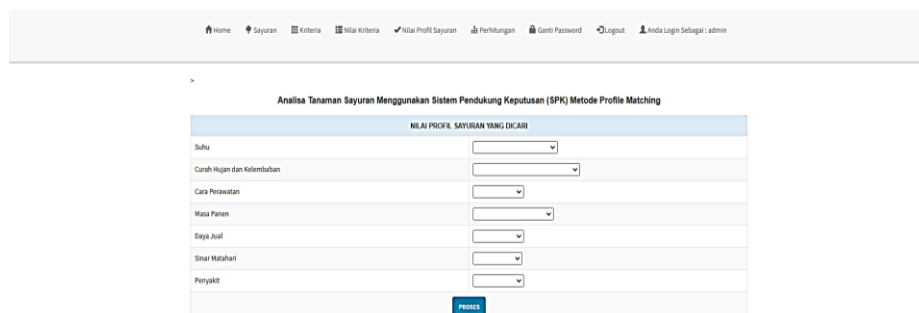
Home Sayuran Kriteria Nilai Kriteria Nilai Profil Sayuran Perhitungan Ganti Password Logout Anda Login Sebagai : admin

>

Analisa Tanaman Sayuran Menggunakan Sistem Pendukung Keputusan (SPK) Metode Profile Matching

| NILAI PROFIL SAYURAN YANG DICARI | |
|---|---|
| Suhu | |
| Curah Hujan dan Kelembaban | |
| Cara Perawatan | |
| Masa Panen | |
| Daya Jual | |
| Sinar Matahari | |
| Penyakit | |

PROSES